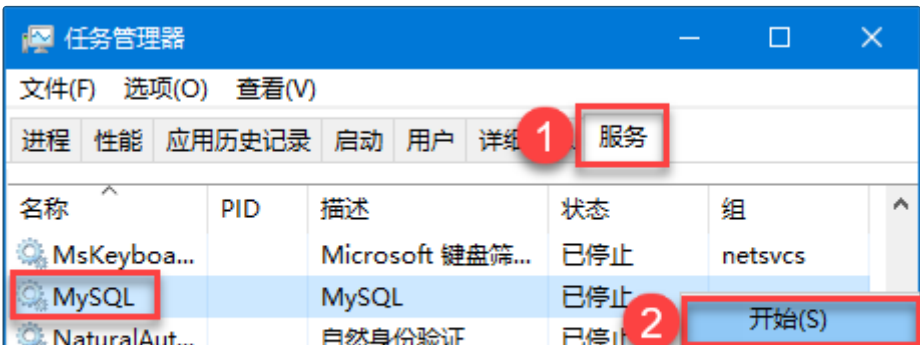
任务管理器

文件(F) 选项(O) 查看(V)

进程 性能 应用历史记录 启动 用户 详细 1 服务

| 名称 | PID | 描述 | 状态 | 组 |
|---|---|---|---|---|
| MsKeyboa... | | Microsoft 键盘筛... | 已停止 | netsvcs |
| MySQL | | MySQL | 已停止 | |
| NaturalAut... | | 自然身份验证 | 已停止 | |

2 开始(S)